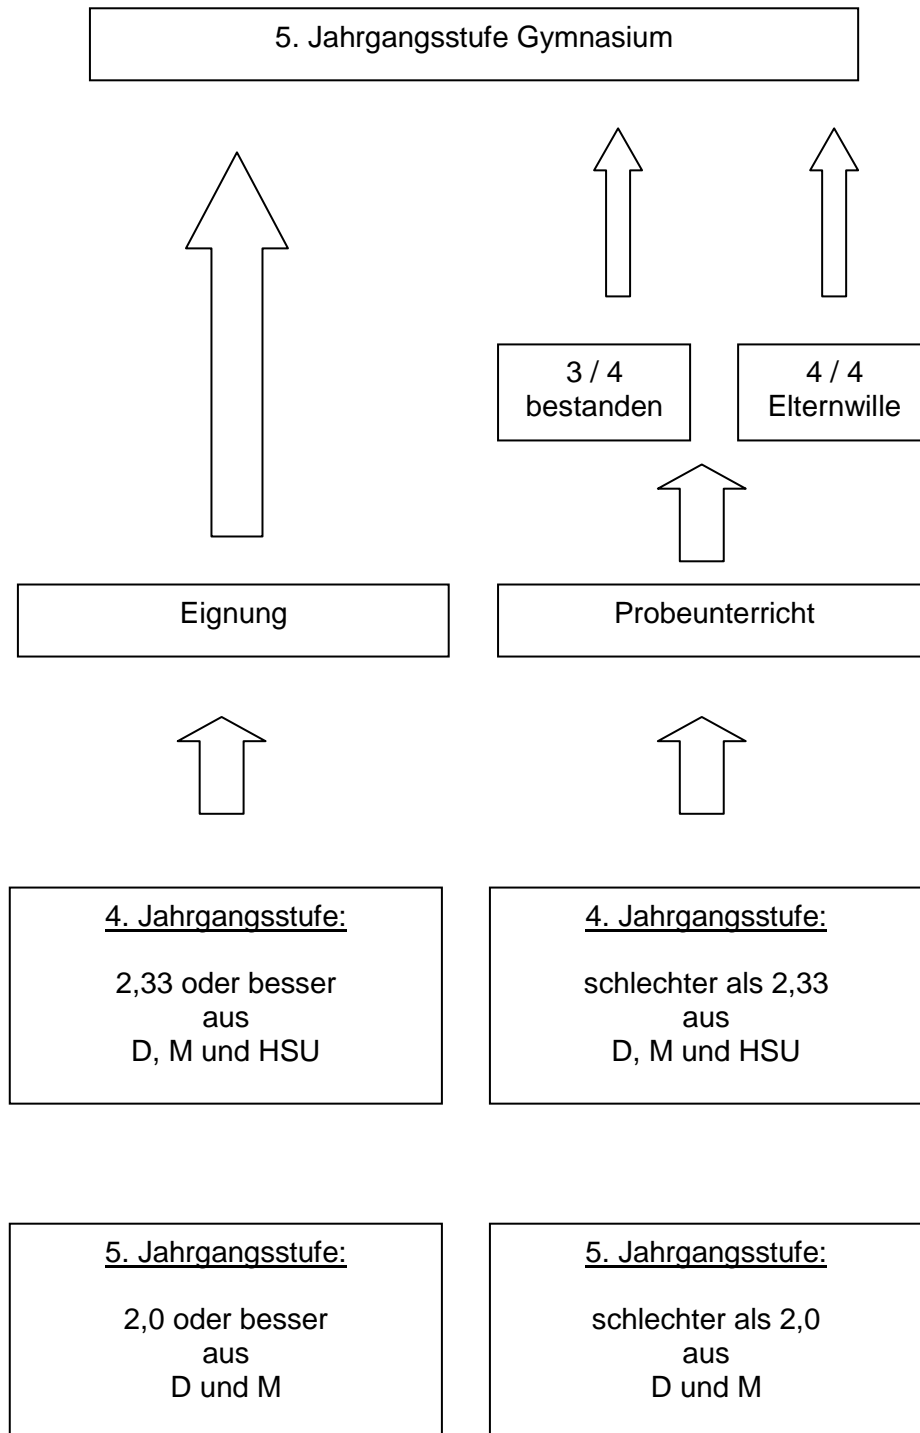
5. Jahrgangsstufe Gymnasium

3 / 4
bestanden

4 / 4
Elternwille

Eignung

Probeunterricht

4. Jahrgangsstufe:

2,33 oder besser
aus
D, M und HSU

4. Jahrgangsstufe:

schlechter als 2,33
aus
D, M und HSU

5. Jahrgangsstufe:

2,0 oder besser
aus
D und M

5. Jahrgangsstufe:

schlechter als 2,0
aus
D und M